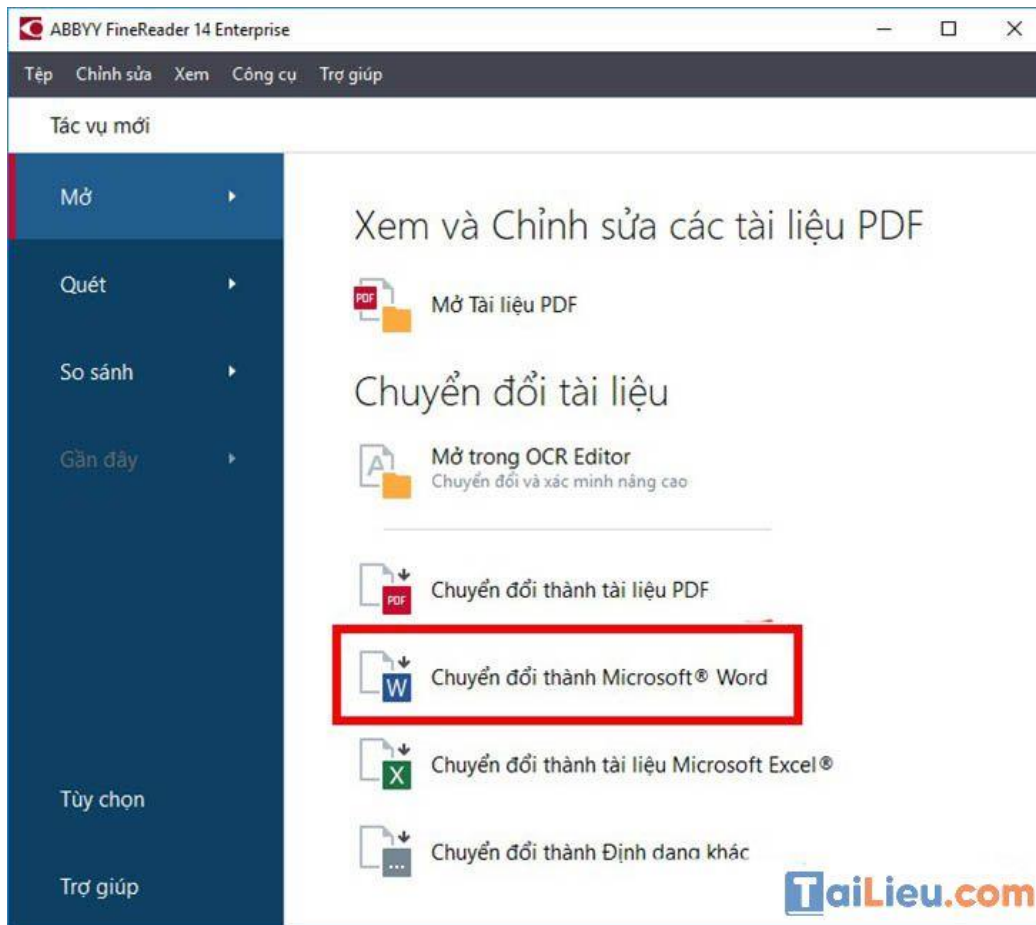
ABBYY FineReader 14 Enterprise

Tệp Chỉnh sửa Xem Công cụ Trợ giúp

Tác vụ mới

Mở

Quét

So sánh

Gần đây

Tùy chọn

Trợ giúp

Xem và Chỉnh sửa các tài liệu PDF

PDF Mở Tài liệu PDF

Chuyển đổi tài liệu

Mở trong OCR Editor
Chuyển đổi và xác minh nâng cao

PDF Chuyển đổi thành tài liệu PDF

W Chuyển đổi thành Microsoft® Word

X Chuyển đổi thành tài liệu Microsoft Excel®

... Chuyển đổi thành Định dạng khác

TaiLieu.com